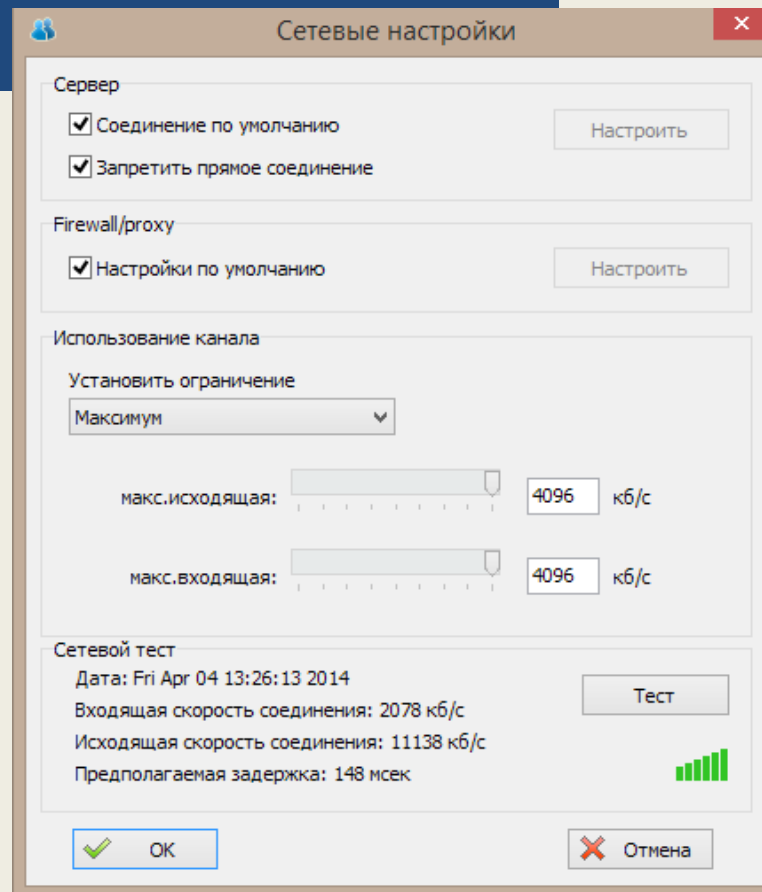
Сетевые настройки

Сервер

Соединение по умолчанию

Запретить прямое соединение

Настроить

Firewall/proxy

Настройки по умолчанию

Настроить

Использование канала

Установить ограничение

Максимум

макс.исходящая: 4096 кб/с

макс.входящая: 4096 кб/с

Сетевой тест

Дата: Fri Apr 04 13:26:13 2014

Входящая скорость соединения: 2078 кб/с

Исходящая скорость соединения: 11138 кб/с

Предполагаемая задержка: 148 мсек

Тест

OK

Отмена